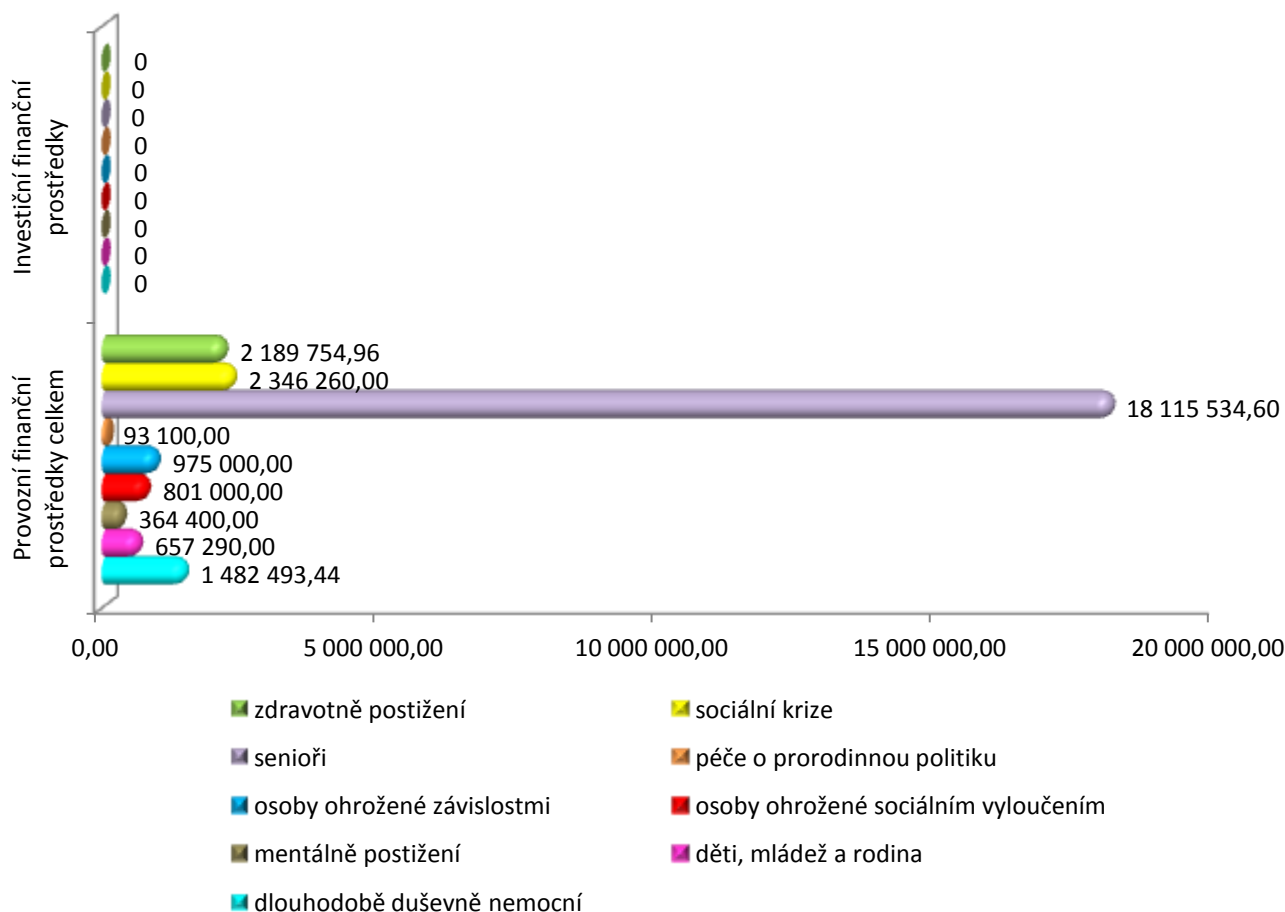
Investiční finanční prostředky

0
0
0
0
0
0
0
0
0

Provozní finanční prostředky celkem

2 189 754,96
2 346 260,00
18 115 534,60
93 100,00
975 000,00
801 000,00
364 400,00
657 290,00
1 482 493,44

0,00
5 000 000,00
10 000 000,00
15 000 000,00
20 000 000,00

zdravotně postižení
sociální krize
senioři
péče o prorodinnou politiku
osoby ohrožené závislostmi
osoby ohrožené sociálním vyloučením
mentálně postižení
děti, mládež a rodina
dlouhodobě duševně nemocní